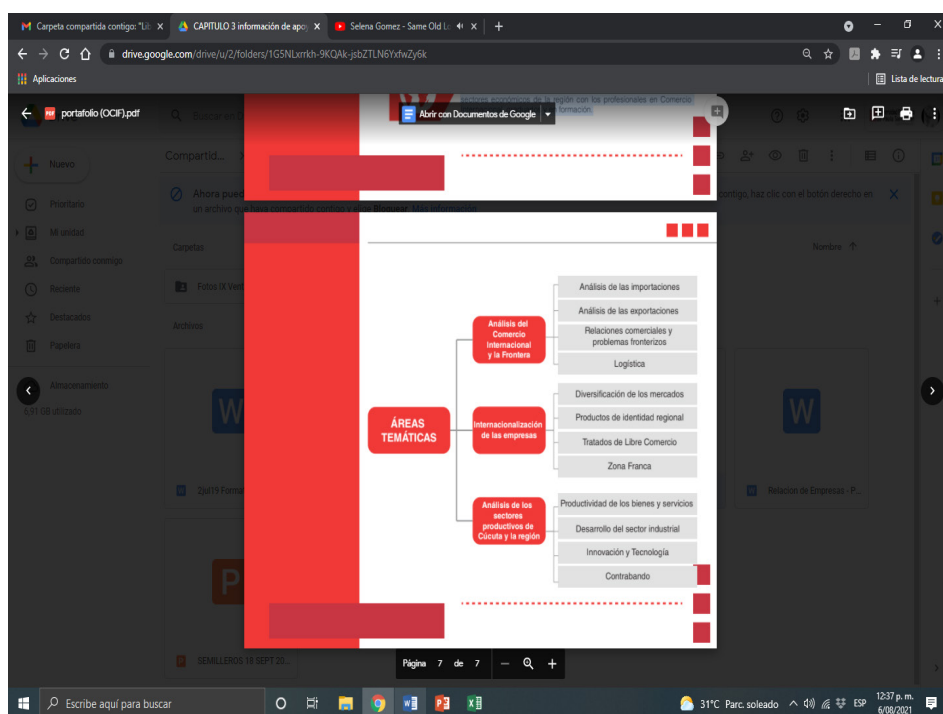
Carpeta compartida contigo: "Lit X
CAPITULO 3 información de apo X
Selena Gomez - Same Old L X
+
drive.google.com/drive/u/2/folders/1G5NLxrrkh-9KQAk-jsbZTLN6YxfwZy6k
Aplicaciones
Lista de lectura
portafolio (OCIF).pdf
Abrir con Documentos de Google
Nuevo
Prioritario
Mi unidad
Compartido conmigo
Reciente
Destacados
Papelera
Almacenamiento
6,91 GB utilizado
Compartid...
Ahora pued
en un archivo que haya compartido contigo y elige Eliminar. Más información
contigo, haz clic con el botón derecho en
Carpetas
Nombre
Fotos IX Ver
Archivos
2jul19 Forma
Relación de Empresas - P...
SEMILLEROS 18 SEPT 20...

ÁREAS TEMÁTICAS

Análisis del Comercio Internacional y la Frontera
Análisis de las importaciones
Análisis de las exportaciones
Relaciones comerciales y problemas fronterizos
Logística

Internacionalización de las empresas
Diversificación de los mercados
Productos de identidad regional
Tratados de Libre Comercio
Zona Franca

Análisis de los sectores productivos de Cúcuta y la región
Productividad de los bienes y servicios
Desarrollo del sector industrial
Innovación y Tecnología
Contrabando

Página 7 de 7

Escribe aquí para buscar
31°C Parc. soleado
ESP
12:37 p. m.
6/08/2021